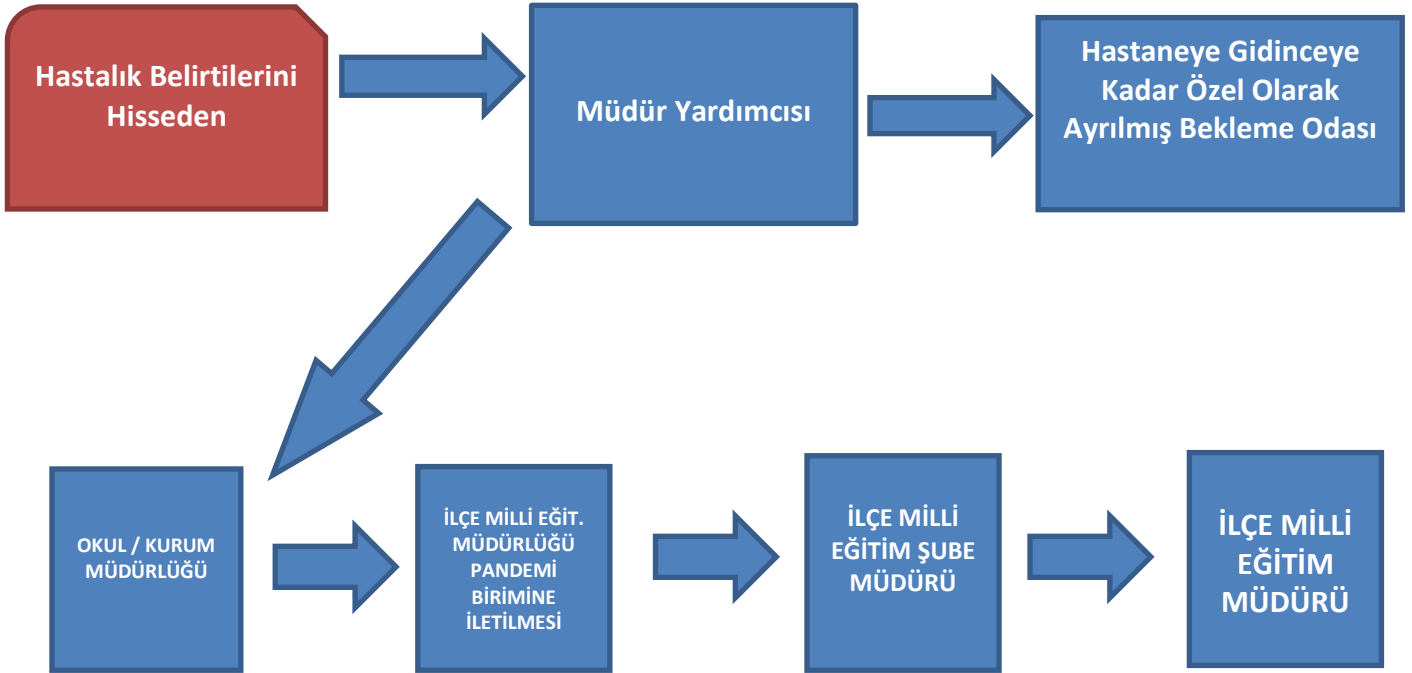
Hastalık Belirtilerini Hisseden

Müdür Yardımcısı

Hastaneye Gidinceye Kadar Özel Olarak Ayrılmış Bekleme Odası

OKUL / KURUM MÜDÜRLÜĞÜ

İLÇE MİLLİ EĞİT. MÜDÜRLÜĞÜ PANDEMİ BİRİMİNE İLETİLMESİ

İLÇE MİLLİ EĞİTİM ŞUBE MÜDÜRÜ

İLÇE MİLLİ EĞİTİM MÜDÜRÜ